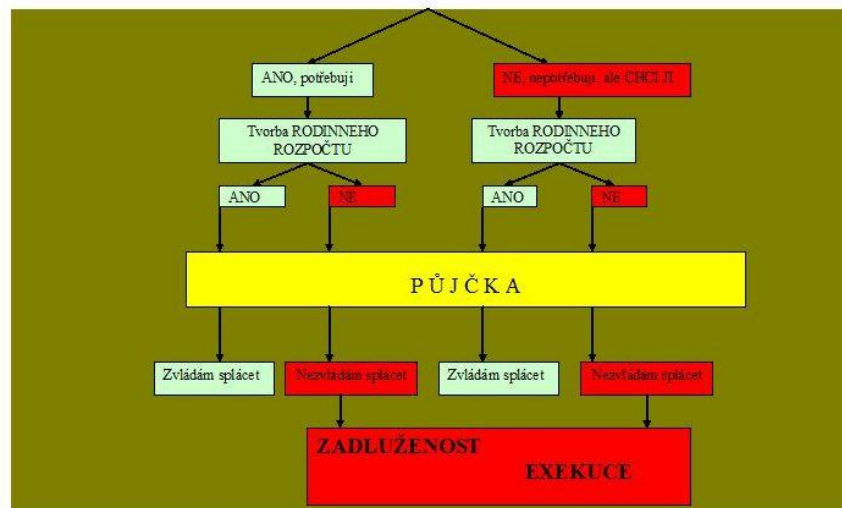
ANO, potřebuji

NE, nepotřebuji, ale CHCI JI

Tvorba RODINNEHO ROZPOČTU

Tvorba RODINNEHO ROZPOČTU

ANO

NE

ANO

NE

P Ů J Č K A

Zvládám splácet

Nezvládám splácet

Zvládám splácet

Nezvládám splácet

ZADLUŽENOST

EXEKUCE